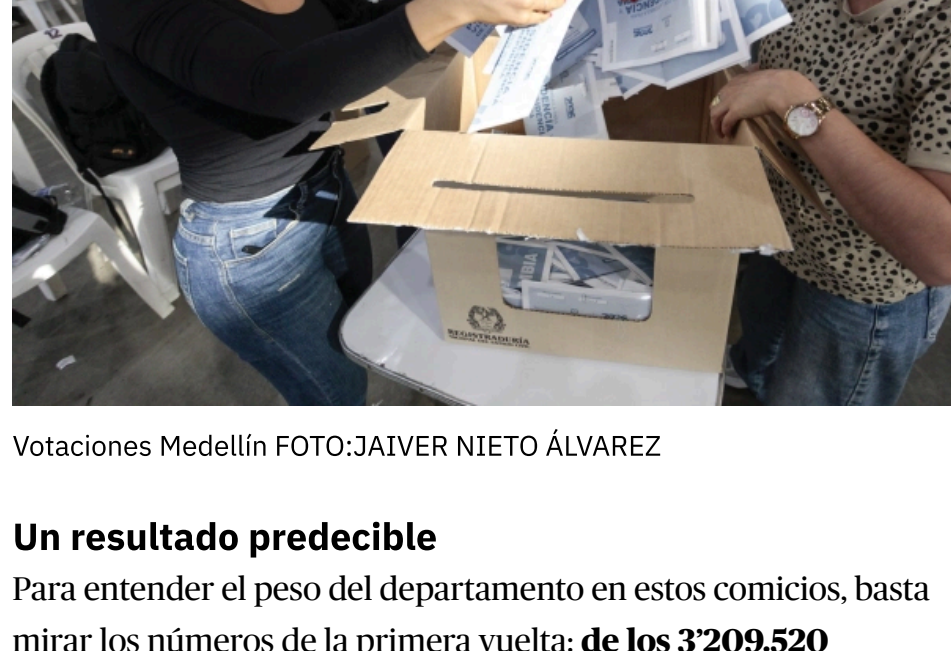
REGISTRADURÍA

Votaciones Medellín FOTO:JAIVER NIETO ÁLVAREZ

Un resultado predecible

Para entender el peso del departamento en estos comicios, basta mirar los números de la primera vuelta: de los 3'209.520